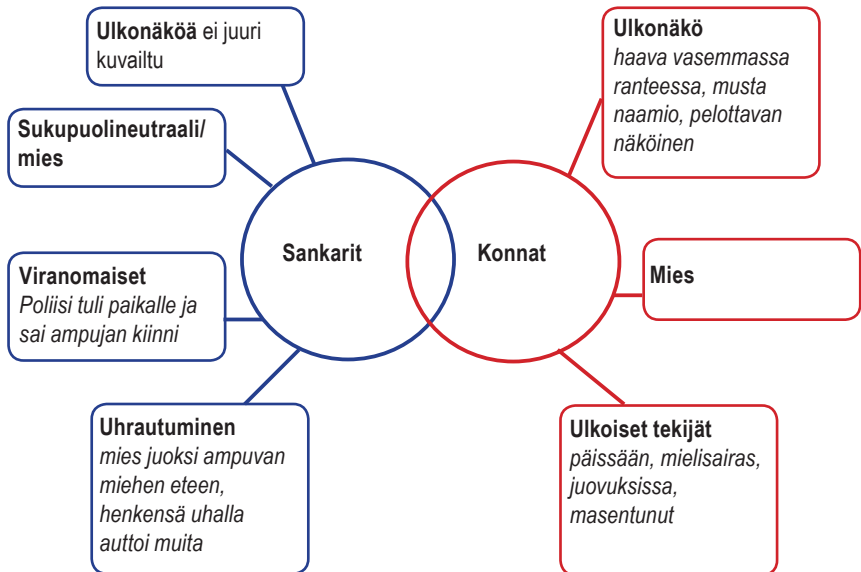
**Ulkonäköä** ei juuri kuvailtu

**Sukupuolineutraali/ mies**

**Viranomaiset**
*Poliisi tuli paikalle ja sai ampujan kiinni*

**Uhrautuminen**
*mies juoksi ampuvan miehen eteen, henkensä uhalla auttoi muita*

**Sankarit**

**Konnat**

**Ulkonäkö**
*haava vasemmassa ranteessa, musta naamio, pelottavan näköinen*

**Mies**

**Ulkoiset tekijät**
*päissään, mielisairas, juovuksissa, masentunut*